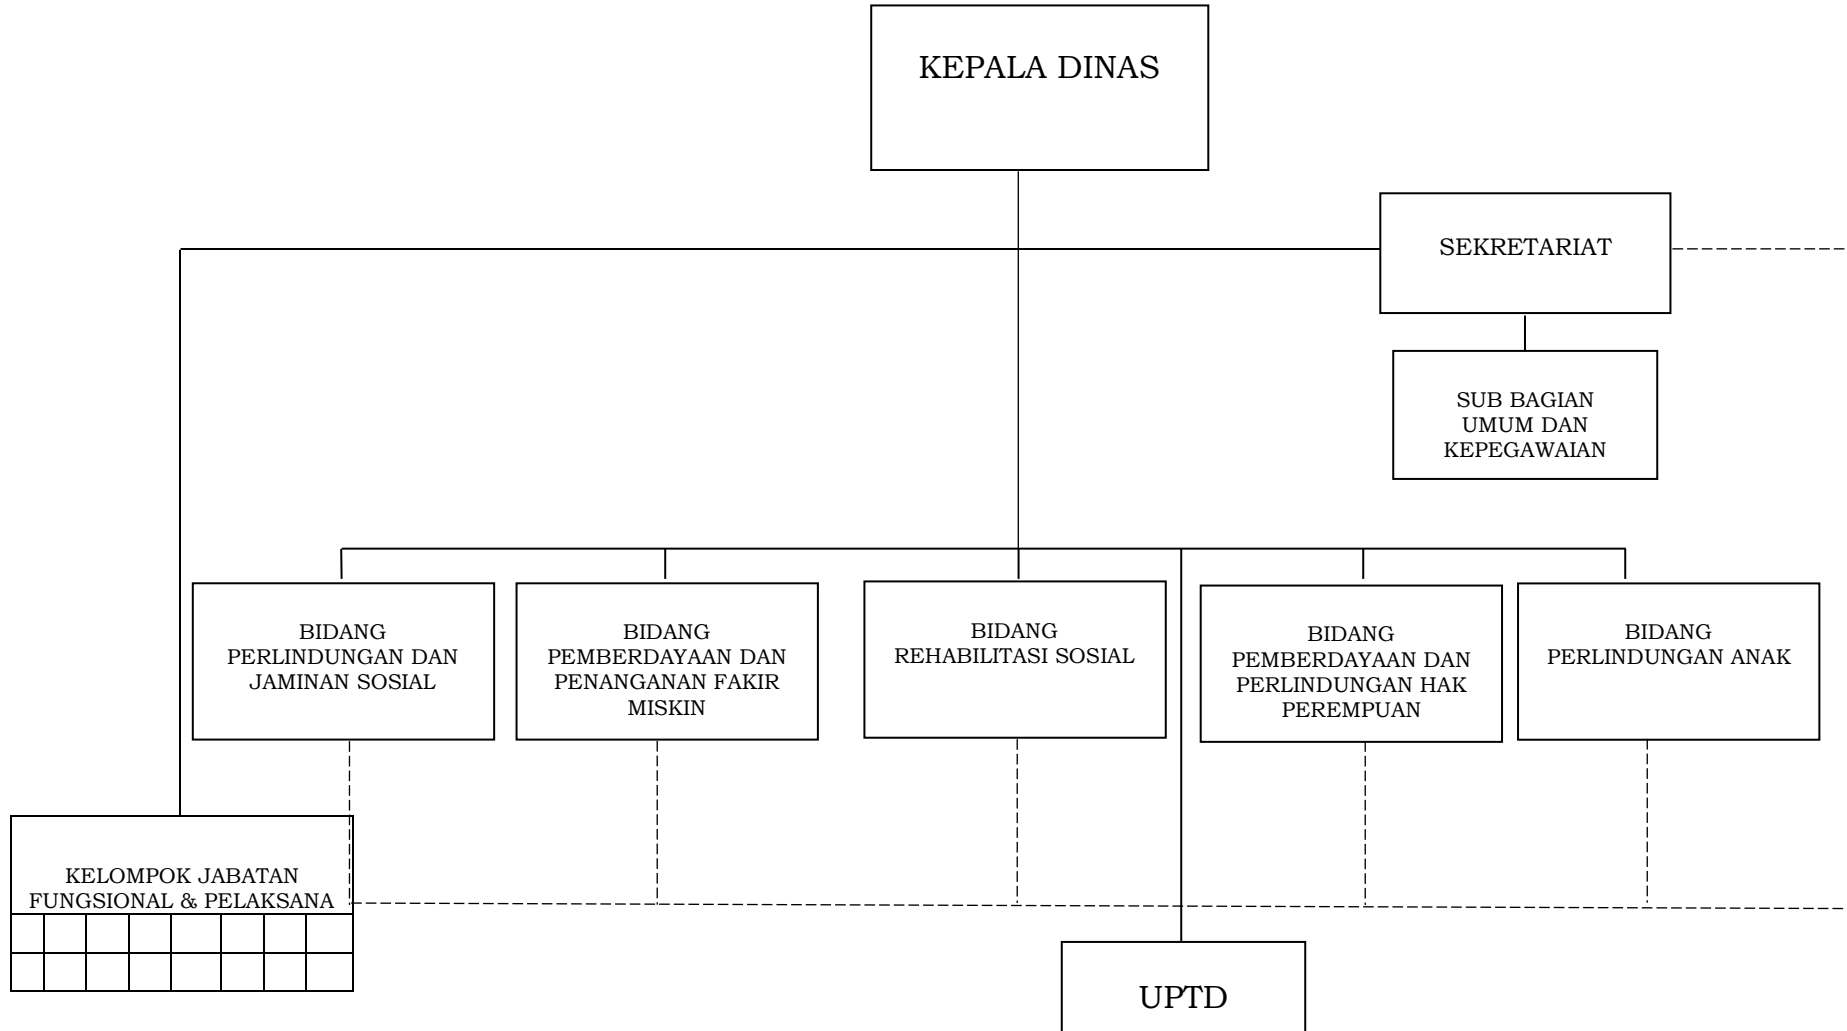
KEPALA DINAS

SEKRETARIAT

SUB BAGIAN UMUM DAN KEPEGAWAIAN

BIDANG PERLINDUNGAN DAN JAMINAN SOSIAL

BIDANG PEMBERDAYAAN DAN PENANGANAN FAKIR MISKIN

BIDANG REHABILITASI SOSIAL

BIDANG PEMBERDAYAAN DAN PERLINDUNGAN HAK PEREMPUAN

BIDANG PERLINDUNGAN ANAK

KELOMPOK JABATAN FUNGSIONAL & PELAKSANA

UPTD